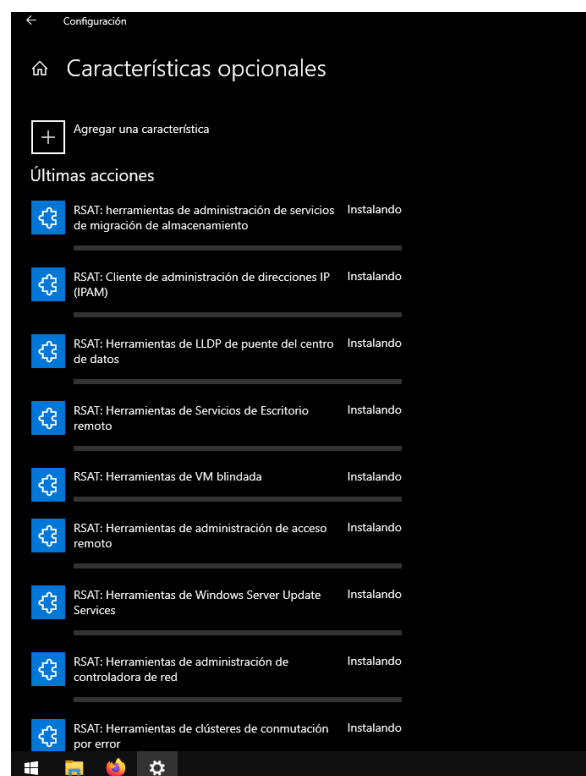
Configuración

Características opcionales

Agregar una característica

Últimas acciones

RSAT: herramientas de administración de servicios de migración de almacenamiento
Instalando

RSAT: Cliente de administración de direcciones IP (IPAM)
Instalando

RSAT: Herramientas de LLDP de puente del centro de datos
Instalando

RSAT: Herramientas de Servicios de Escritorio remoto
Instalando

RSAT: Herramientas de VM blindada
Instalando

RSAT: Herramientas de administración de acceso remoto
Instalando

RSAT: Herramientas de Windows Server Update Services
Instalando

RSAT: Herramientas de administración de controladora de red
Instalando

RSAT: Herramientas de clústeres de conmutación por error
Instalando